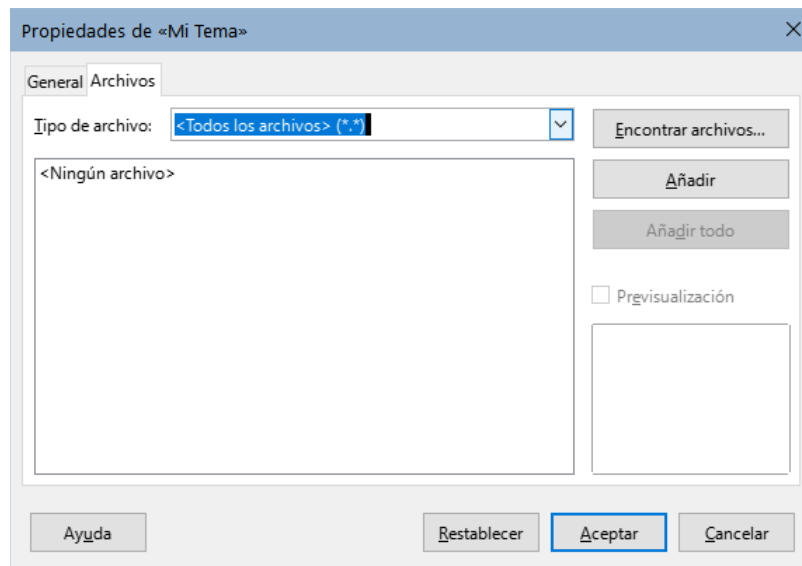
Propiedades de «Mi Tema»

General Archivos

Tipo de archivo: <Todos los archivos> (*.*)

Encontrar archivos...

<Ningún archivo>

Añadir

Añadir todo

Previsualización

Ayuda

Restablecer

Aceptar

Cancelar